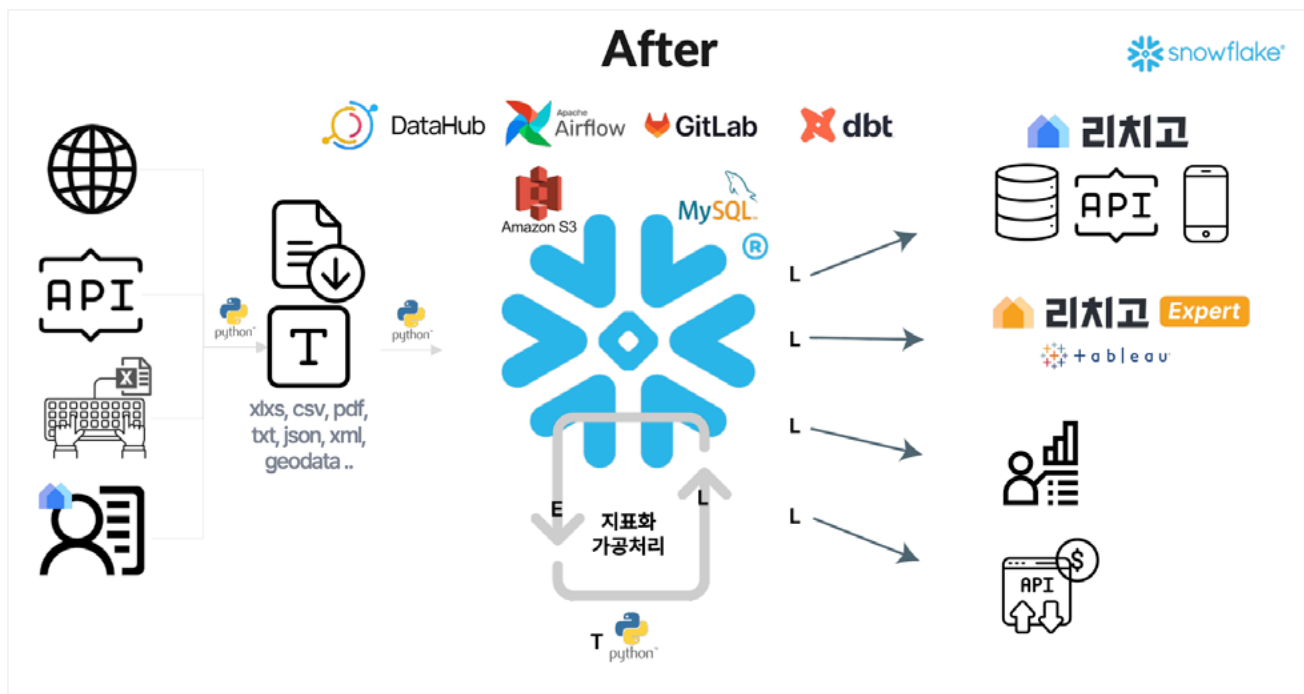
After

snowflake

DataHub Apache Airflow GitLab dbt

API

python

T

xlxs, csv, pdf, txt, json, xml, geodata ..

python

Amazon S3

MySQL

®

E

지표화
가공처리

L

T python

L

L

L

L

리치고

API

리치고 Expert

+ a b l e a u

API

$